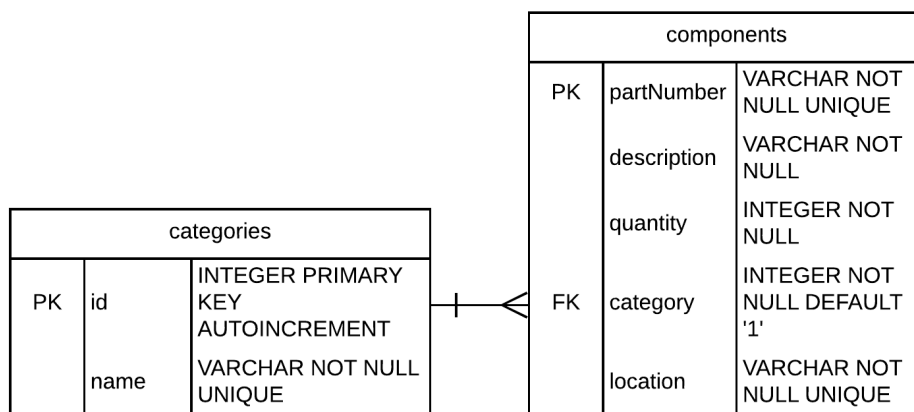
components

| | | |
|---|---|---|
| PK | partNumber | VARCHAR NOT NULL UNIQUE |
| | description | VARCHAR NOT NULL |
| | quantity | INTEGER NOT NULL |
| FK | category | INTEGER NOT NULL DEFAULT '1' |
| | location | VARCHAR NOT NULL UNIQUE |

categories

| | | |
|---|---|---|
| PK | id | INTEGER PRIMARY KEY AUTOINCREMENT |
| | name | VARCHAR NOT NULL UNIQUE |